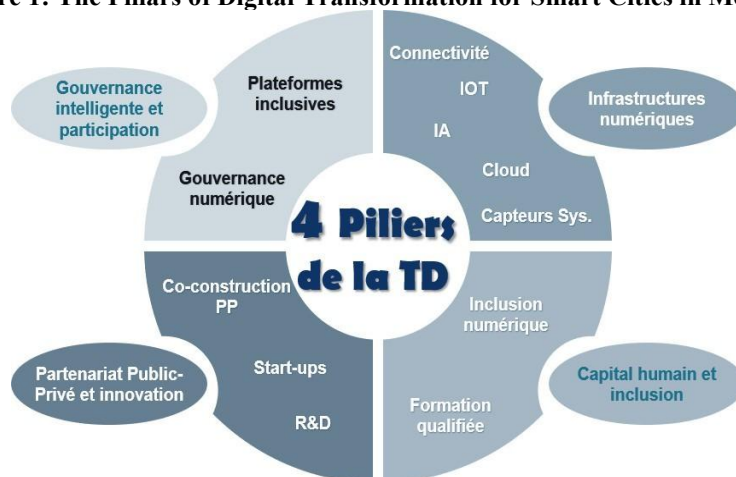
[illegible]re 1: The Pillars of Digital Transformation for Smart Cities in Mo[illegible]

Gouvernance intelligente et participation

Plateformes inclusives

Gouvernance numérique

Connectivité

IOT

IA

Cloud

Capteurs Sys.

Infrastructures numériques

4 Piliers de la TD

Co-construction PP

Start-ups

R&D

Partenariat Public-Privé et innovation

Inclusion numérique

Formation qualifiée

Capital humain et inclusion